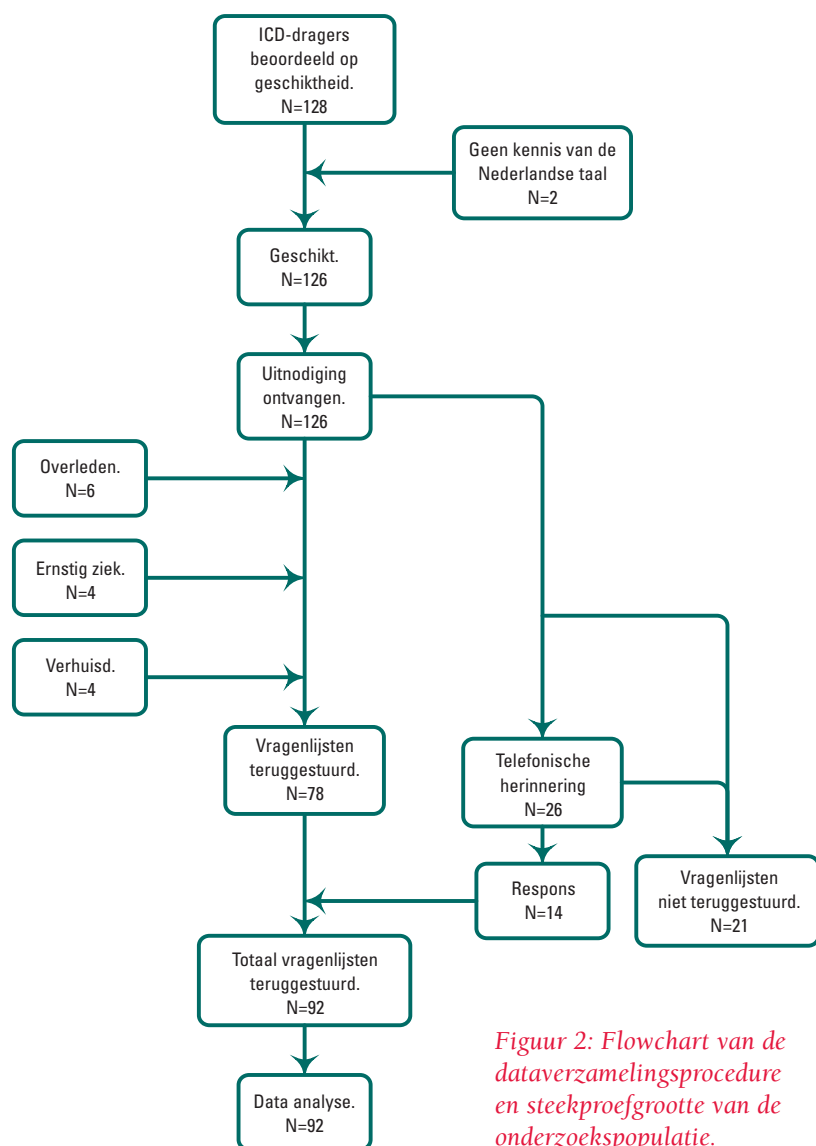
ICD-dragers beoordeeld op geschiktheid. N=128

Geen kennis van de Nederlandse taal N=2

Geschikt. N=126

Uitnodiging ontvangen. N=126

Overleden. N=6

Ernstig ziek. N=4

Verhuisd. N=4

Vragenlijsten teruggestuurd. N=78

Telefonische herinnering N=26

Respons N=14

Vragenlijsten niet teruggestuurd. N=21

Totaal vragenlijsten teruggestuurd. N=92

Data analyse. N=92

Figuur 2: Flowchart van de dataverzamelingsprocedure en steekproefgrootte van de onderzoekspopulatie.